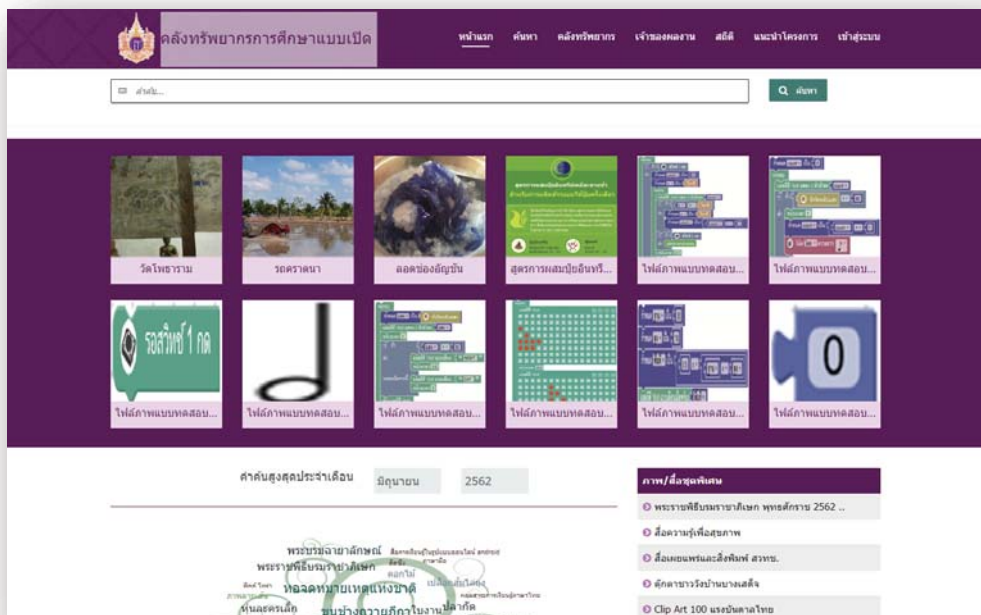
คลังทรัพยากรการศึกษาแบบเปิด

หน้าแรก ค้นหา คลังทรัพยากร เจ้าของผลงาน สถิติ แนะนำโครงการ เข้าสู่ระบบ

คำค้น...

ค้นหา

วัดโพธาราม

รอคราดนา

ลอดช่องอัญชัน

สูตรการผสมปุ๋ยอินทรี...

ไฟล์ภาพแบบทดสอบ...

ไฟล์ภาพแบบทดสอบ...

รอสวิทช์ 1 กด

ไฟล์ภาพแบบทดสอบ...

ไฟล์ภาพแบบทดสอบ...

ไฟล์ภาพแบบทดสอบ...

ไฟล์ภาพแบบทดสอบ...

ไฟล์ภาพแบบทดสอบ...

ไฟล์ภาพแบบทดสอบ...

0

คำค้นสูงสุดประจำเดือน มิถุนายน 2562

พระบรมฉายาลักษณ์ พระราชพิธีบรมราชาภิเษก หอจดหมายเหตุแห่งชาติ หุ่นละครเล็ก ขบวนช้างถวายภัทรในงาน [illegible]

ภาพ/สื่อชุดพิเศษ

พระราชพิธีบรมราชาภิเษก พุทธศักราช 2562 ..

สื่อความรู้เพื่อสุขภาพ

สื่อเผยแพร่และสิ่งพิมพ์ สวทช.

ตุ๊กตาชาววังบ้านบางเสด็จ

Clip Art 100 แรงบันดาลไทย